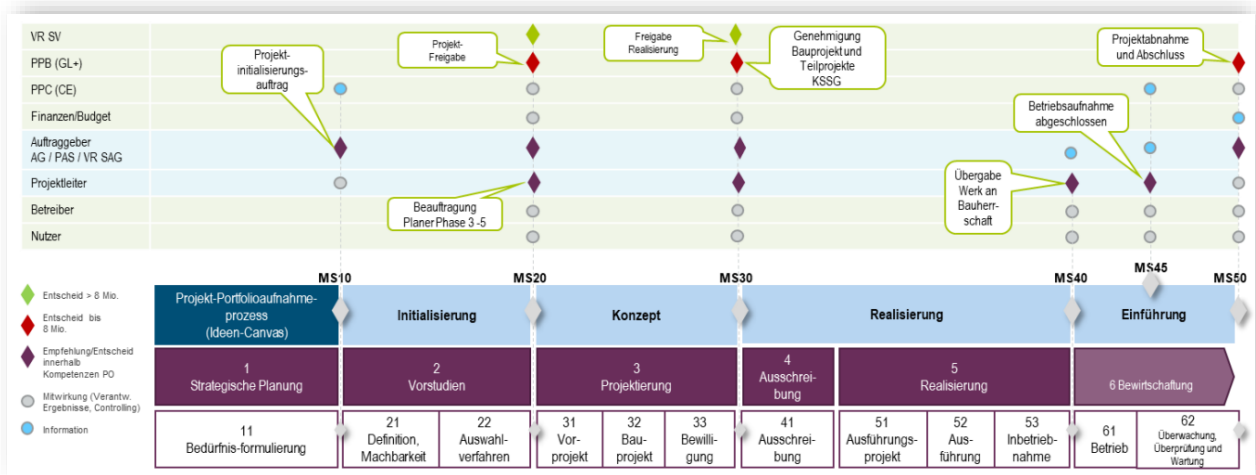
VR SV
PPB (GL+)
PPC (CE)
Finanzen/Budget
Auftraggeber AG / PAS / VR SAG
Projektleiter
Betreiber
Nutzer

Projektinitialisierungsauftrag

Projekt-Freigabe

Freigabe Realisierung

Genehmigung Bauprojekt und Teilprojekte KSSG

Projektabnahme und Abschluss

Betriebsaufnahme abgeschlossen

Übergabe Werk an Bauherrschaft

Beauftragung Planer Phase 3 -5

MS10
MS20
MS30
MS40
MS45
MS50

Entscheid > 8 Mio.
Entscheid bis 8 Mio.
Empfehlung/Entscheid innerhalb Kompetenzen PO
Mitwirkung (Verantw. Ergebnisse, Controlling)
Information

Projekt-Portfolioaufnahmeprozess (Ideen-Canvas)
Initialisierung
Konzept
Realisierung
Einführung

1 Strategische Planung
2 Vorstudien
3 Projektierung
4 Ausschreibung
5 Realisierung
6 Bewirtschaftung

11 Bedürfnis-formulierung
21 Definition, Machbarkeit
22 Auswahlverfahren
31 Vorprojekt
32 Bauprojekt
33 Bewilligung
41 Ausschreibung
51 Ausführungsprojekt
52 Ausführung
53 Inbetriebnahme
61 Betrieb
62 Überwachung, Überprüfung und Wartung